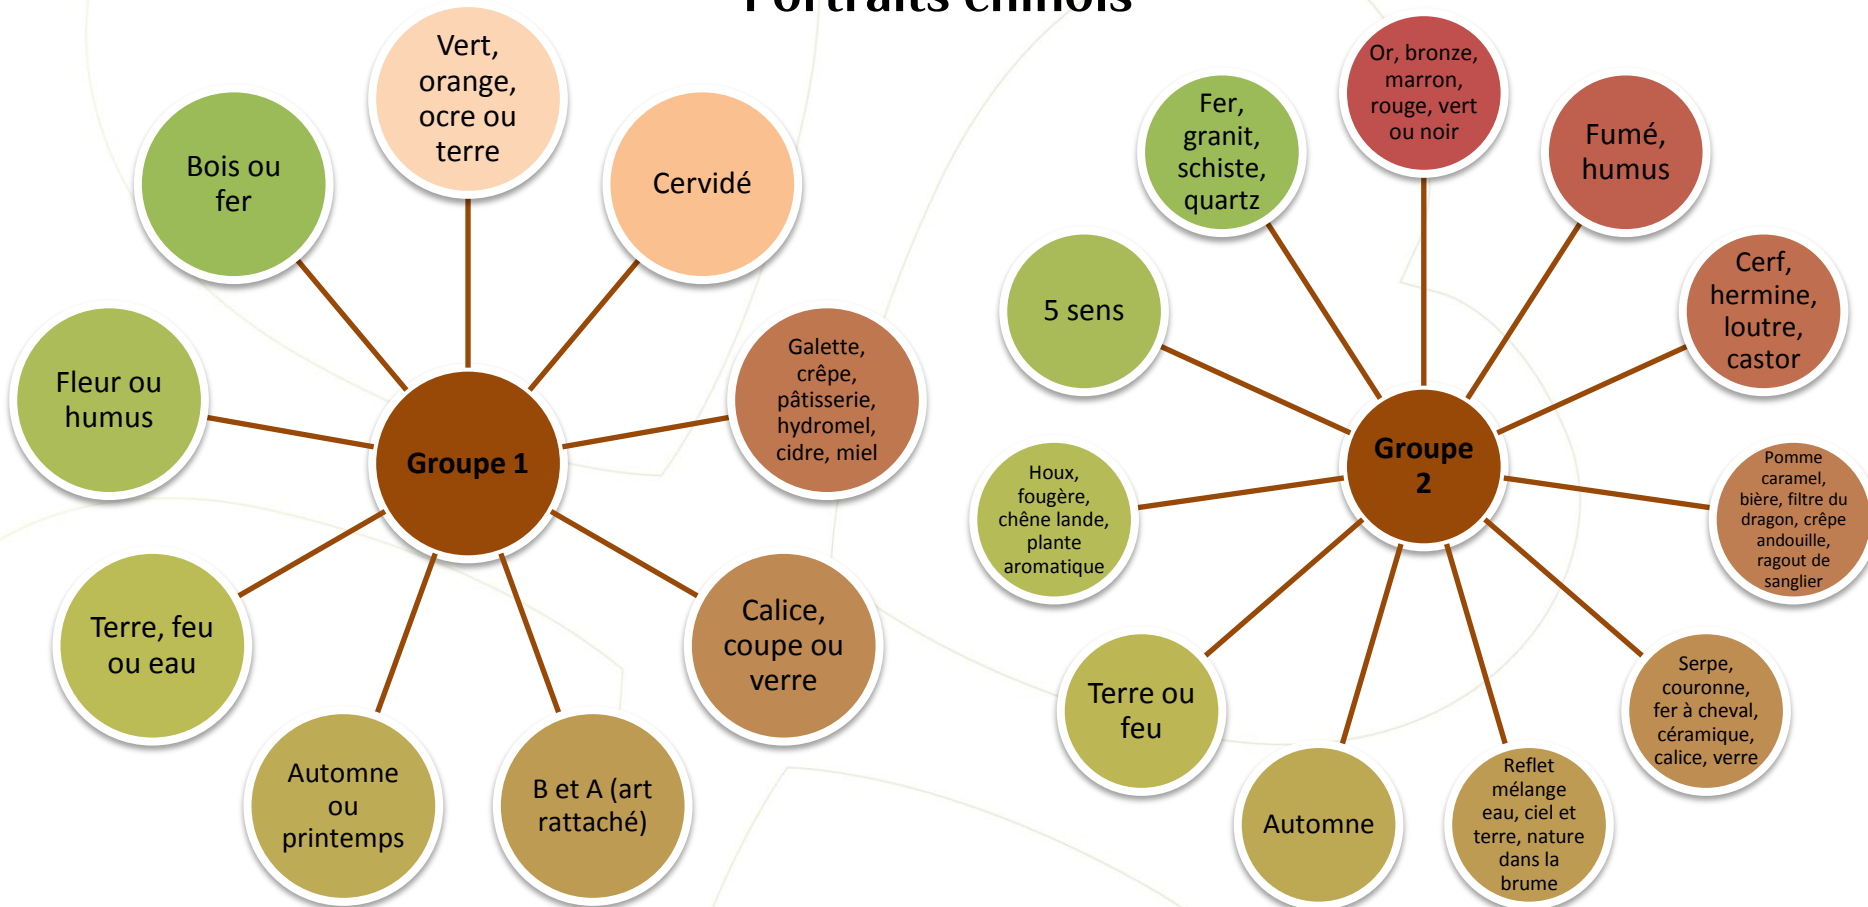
Portraits chinois

Groupe 1

Vert, orange, ocre ou terre

Cervidé

Galette, crêpe, pâtisserie, hydromel, cidre, miel

Calice, coupe ou verre

B et A (art rattaché)

Automne ou printemps

Terre, feu ou eau

Fleur ou humus

Bois ou fer

Groupe 2

Or, bronze, marron, rouge, vert ou noir

Fumé, humus

Cerf, hermine, loutre, castor

Pomme caramel, bière, filtre du dragon, crêpe andouille, ragout de sanglier

Serpe, couronne, fer à cheval, céramique, calice, verre

Reflet mélange eau, ciel et terre, nature dans la brume

Automne

Terre ou feu

Houx, fougère, chêne lande, plante aromatique

5 sens

Fer, granit, schiste, quartz